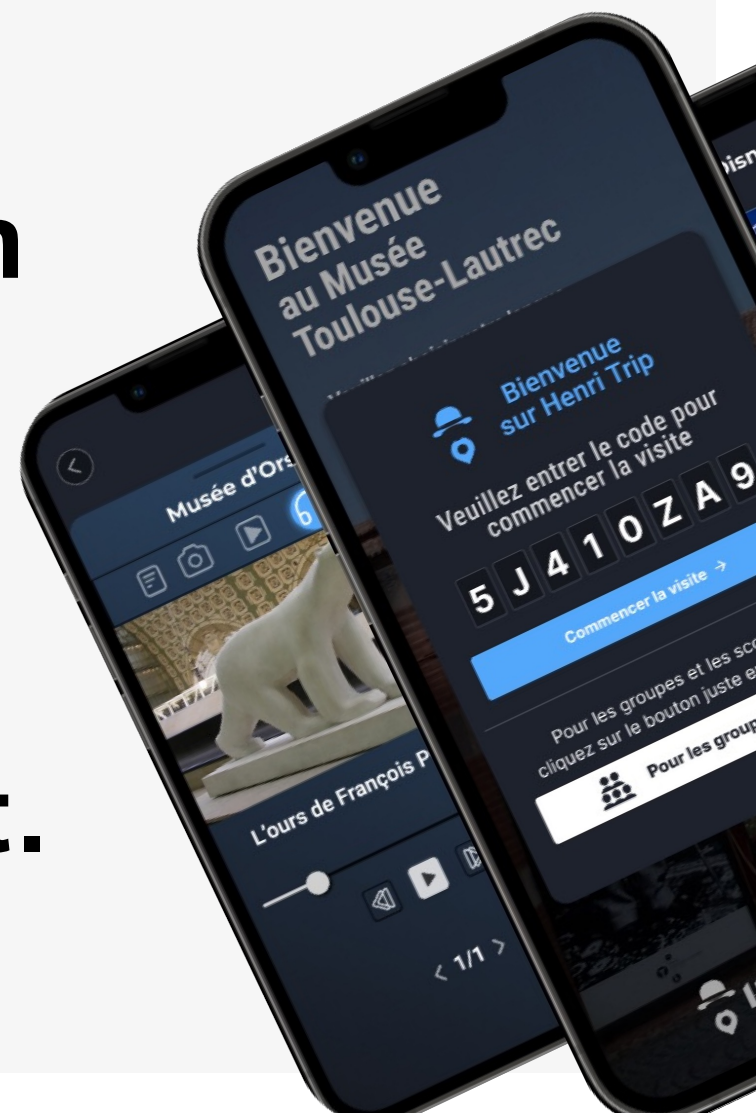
n

t.

Musée d'Ors

L'ours de François P

< 1/1 >

Bienvenue au Musée Toulouse-Lautrec

Bienvenue sur Henri Trip

Veuillez entrer le code pour commencer la visite

5 J 4 1 0 Z A 9

Commencer la visite →

Pour les groupes et les sco cliquez sur le bouton juste e

Pour les group

isn